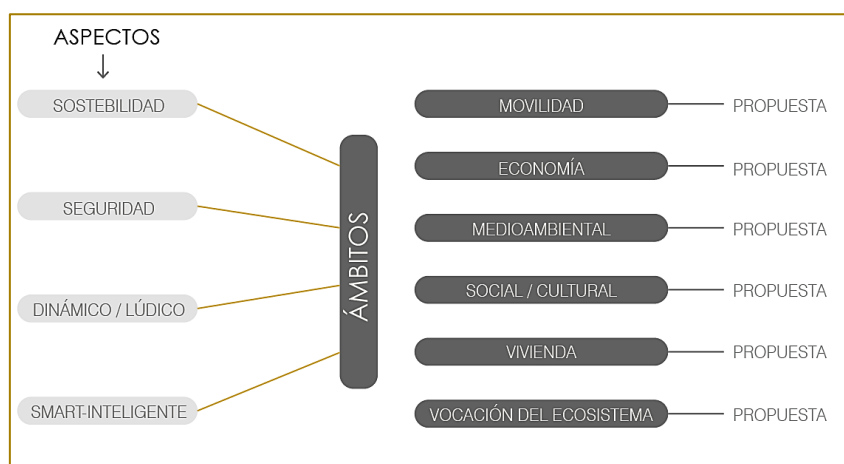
ASPECTOS
↓

SOSTEBILIDAD

SEGURIDAD

DINÁMICO / LÚDICO

SMART-INTELIGENTE

ÁMBITOS

MOVILIDAD — PROPUESTA

ECONOMÍA — PROPUESTA

MEDIOAMBIENTAL — PROPUESTA

SOCIAL / CULTURAL — PROPUESTA

VIVIENDA — PROPUESTA

VOCACIÓN DEL ECOSISTEMA — PROPUESTA